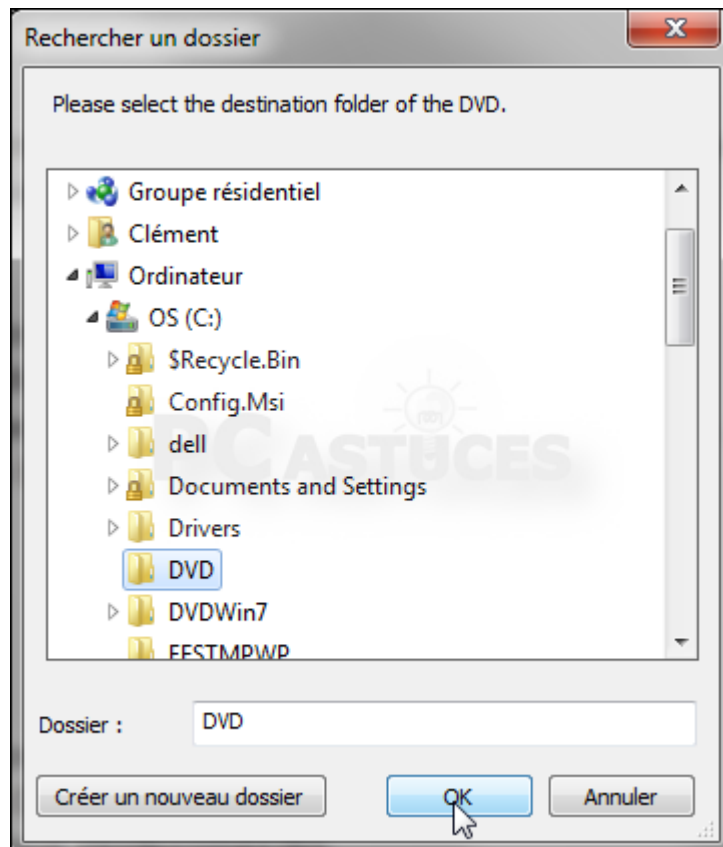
Rechercher un dossier

Please select the destination folder of the DVD.

Groupe résidentiel
Clément
Ordinateur
OS (C:)
$Recycle.Bin
Config.Msi
dell
Documents and Settings
Drivers
DVD
DVDWin7
FFSTMPWP

PCASTUCES

Dossier : DVD

Créer un nouveau dossier
OK
Annuler